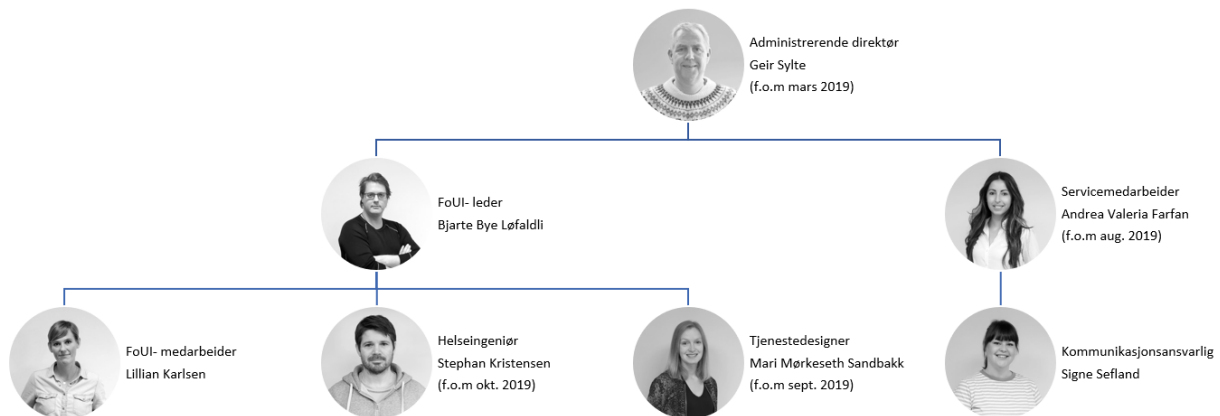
Administrerende direktør
Geir Sylte
(f.o.m mars 2019)

FoUI- leder
Bjarte Bye Løfaldli

Servicemedarbeider
Andrea Valeria Farfan
(f.o.m aug. 2019)

FoUI- medarbeider
Lillian Karlsen

Helseingeniør
Stephan Kristensen
(f.o.m okt. 2019)

Tjenestedesigner
Mari Mørkeseth Sandbakk
(f.o.m sept. 2019)

Kommunikasjonsansvarlig
Signe Sefland